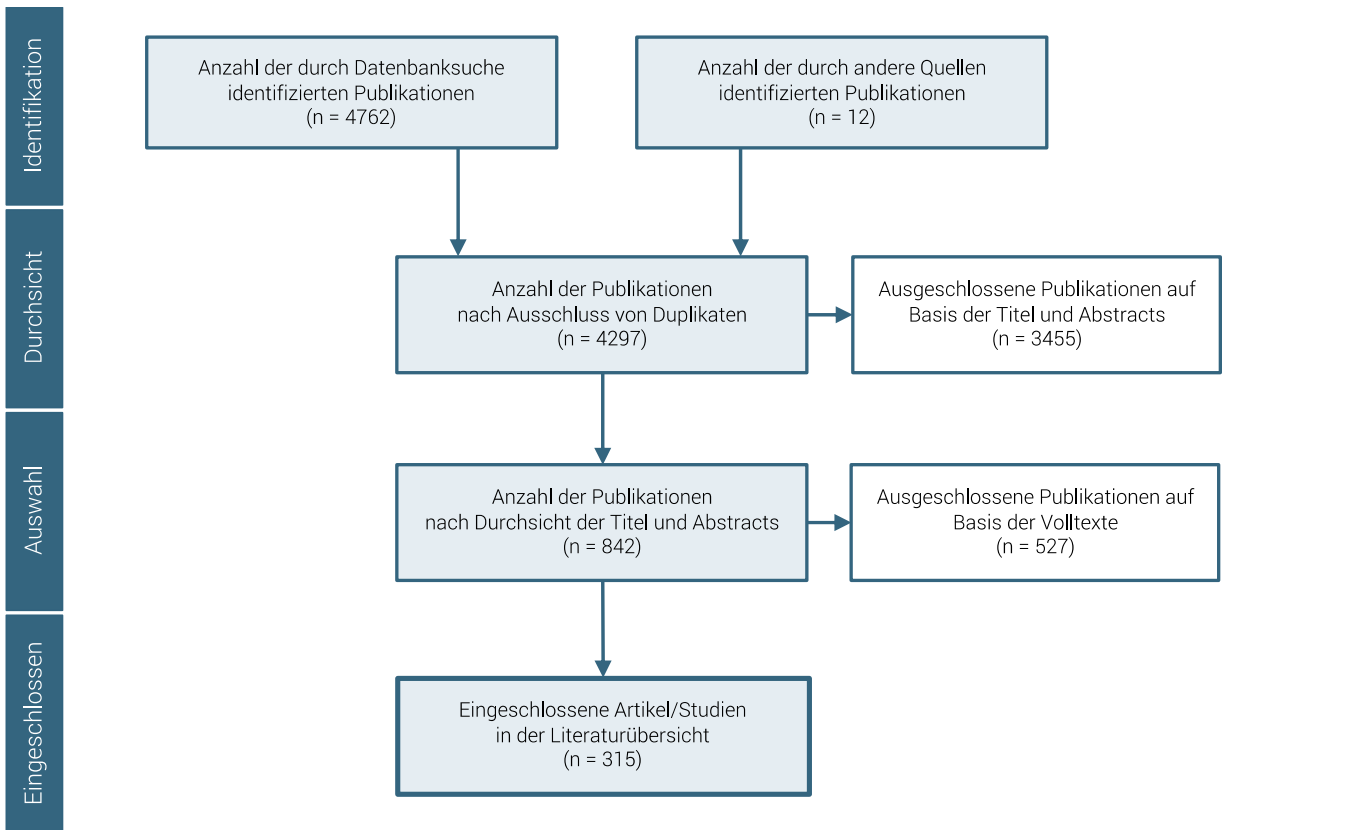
Identifikation

Anzahl der durch Datenbanksuche identifizierten Publikationen (n = 4762)

Anzahl der durch andere Quellen identifizierten Publikationen (n = 12)

Durchsicht

Anzahl der Publikationen nach Ausschluss von Duplikaten (n = 4297)

Ausgeschlossene Publikationen auf Basis der Titel und Abstracts (n = 3455)

Auswahl

Anzahl der Publikationen nach Durchsicht der Titel und Abstracts (n = 842)

Ausgeschlossene Publikationen auf Basis der Volltexte (n = 527)

Eingeschlossen

Eingeschlossene Artikel/Studien in der Literaturübersicht (n = 315)